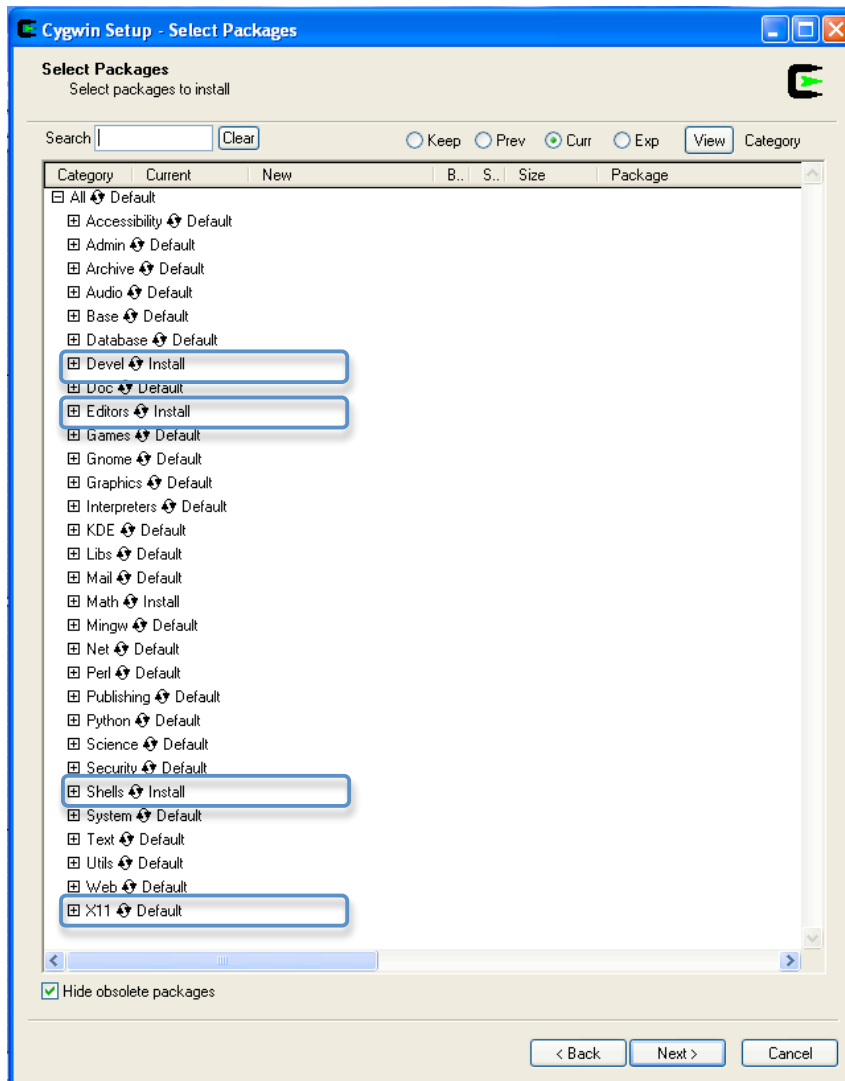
Cygwin Setup - Select Packages

Select Packages
Select packages to install

Search [ ] Clear

Keep Prev Curr Exp View Category

| Category | Current | New | B.. | S.. | Size | Package |
|---|---|---|---|---|---|---|

⊟ All Default
⊞ Accessibility Default
⊞ Admin Default
⊞ Archive Default
⊞ Audio Default
⊞ Base Default
⊞ Database Default
⊞ Devel Install
⊞ Doc Default
⊞ Editors Install
⊞ Games Default
⊞ Gnome Default
⊞ Graphics Default
⊞ Interpreters Default
⊞ KDE Default
⊞ Libs Default
⊞ Mail Default
⊞ Math Install
⊞ Mingw Default
⊞ Net Default
⊞ Perl Default
⊞ Publishing Default
⊞ Python Default
⊞ Science Default
⊞ Security Default
⊞ Shells Install
⊞ System Default
⊞ Text Default
⊞ Utils Default
⊞ Web Default
⊞ X11 Default

Hide obsolete packages

< Back Next > Cancel